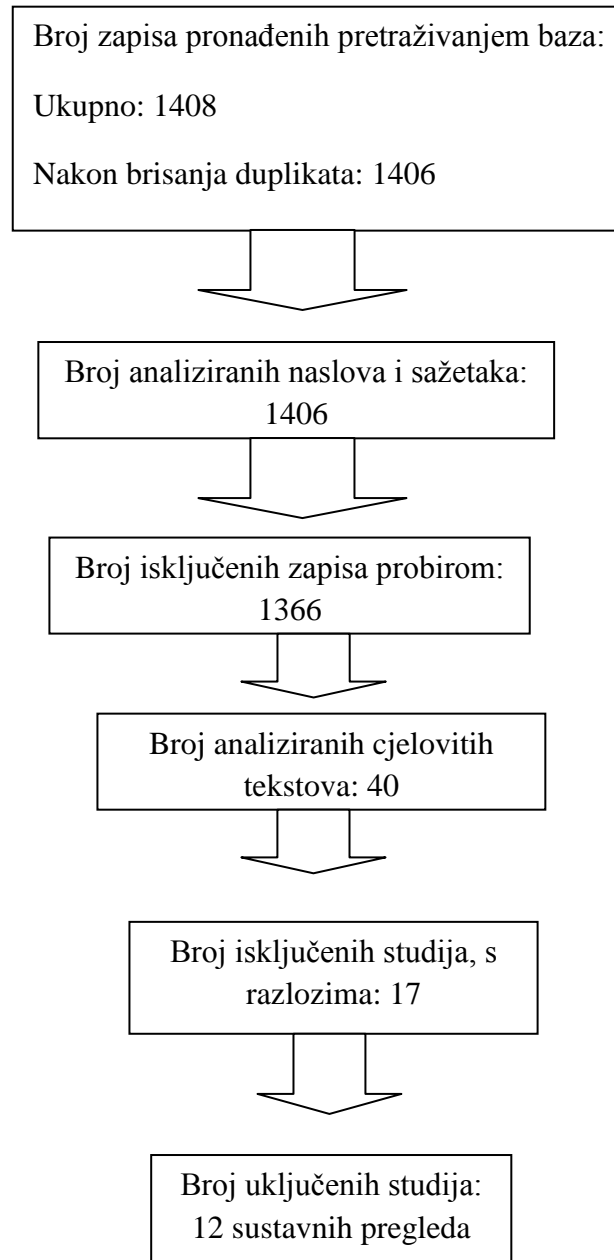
Broj zapisa pronađenih pretraživanjem baza:

Ukupno: 1408

Nakon brisanja duplikata: 1406

Broj analiziranih naslova i sažetaka: 1406

Broj isključenih zapisa probirom: 1366

Broj analiziranih cjelovitih tekstova: 40

Broj isključenih studija, s razlozima: 17

Broj uključenih studija: 12 sustavnih pregleda